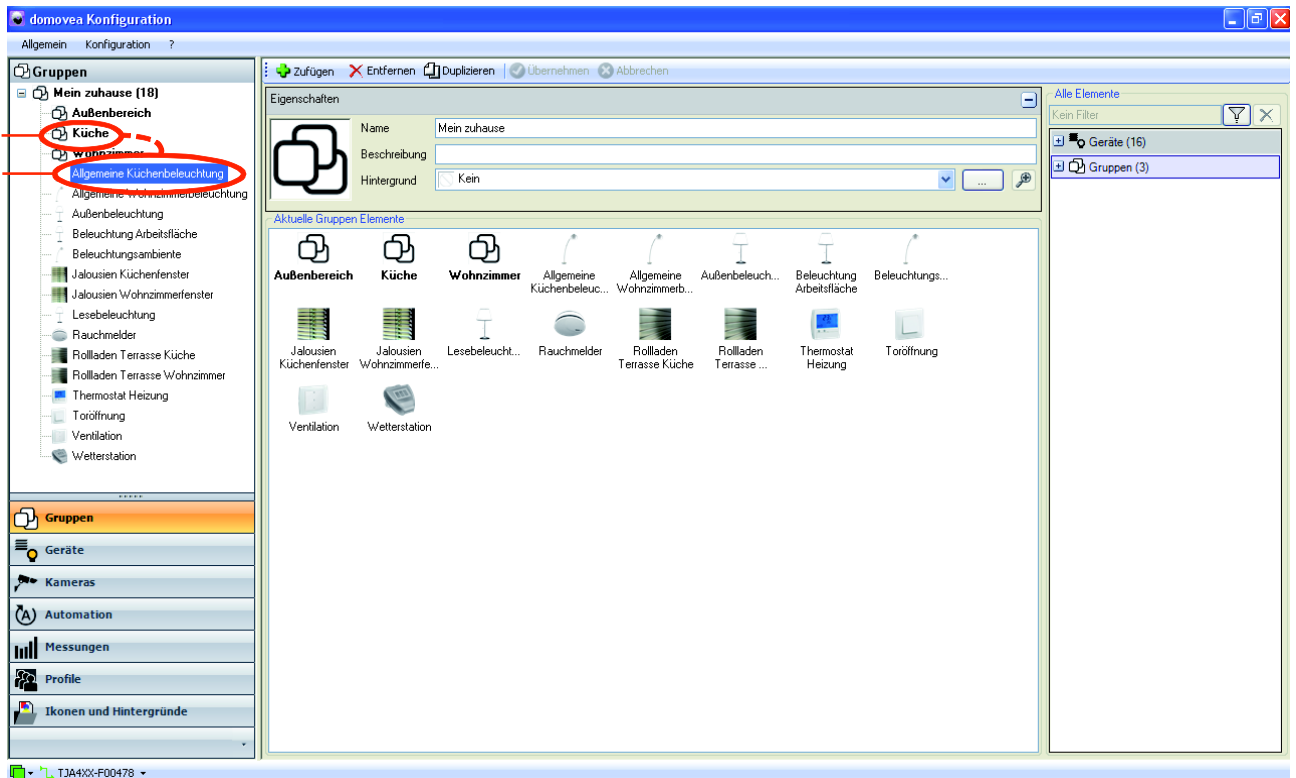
domovea Konfiguration

Allgemein Konfiguration ?

Gruppen
Mein zuhause (18)
Außenbereich
Küche
Wohnzimmer
Allgemeine Küchenbeleuchtung
Allgemeine Wohnzimmerbeleuchtung
Außenbeleuchtung
Beleuchtung Arbeitsfläche
Beleuchtungsambiente
Jalousien Küchenfenster
Jalousien Wohnzimmerfenster
Lesebeleuchtung
Rauchmelder
Rollladen Terrasse Küche
Rollladen Terrasse Wohnzimmer
Thermostat Heizung
Toröffnung
Ventilation
Wetterstation

Gruppen
Geräte
Kameras
Automation
Messungen
Profile
Ikonen und Hintergründe

Zufügen Entfernen Duplizieren Übernehmen Abbrechen

Eigenschaften
Name Mein zuhause
Beschreibung
Hintergrund Kein
...

Aktuelle Gruppen Elemente
Außenbereich
Küche
Wohnzimmer
Allgemeine Küchenbeleuc...
Allgemeine Wohnzimmerb...
Außenbeleuch...
Beleuchtung Arbeitsfläche
Beleuchtungs...
Jalousien Küchenfenster
Jalousien Wohnzimmerfe...
Lesebeleucht...
Rauchmelder
Rollladen Terrasse Küche
Rollladen Terrasse ...
Thermostat Heizung
Toröffnung
Ventilation
Wetterstation

Alle Elemente
Kein Filter
Geräte (16)
Gruppen (3)

TJA4XX-F00478